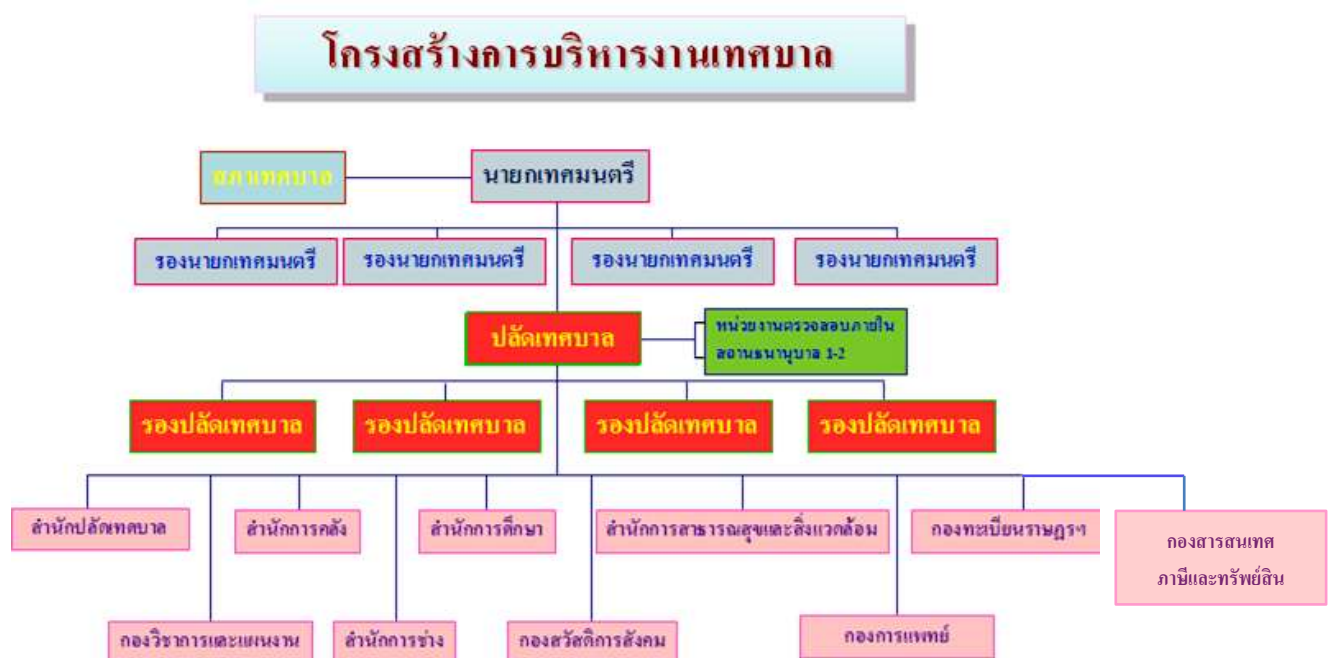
โครงสร้างการบริหารงานเทศบาล

สภาเทศบาล

นายกเทศมนตรี

รองนายกเทศมนตรี

รองนายกเทศมนตรี

รองนายกเทศมนตรี

รองนายกเทศมนตรี

ปลัดเทศบาล

หน่วยงานตรวจสอบภายใน
สถานธนานุบาล 1-2

รองปลัดเทศบาล

รองปลัดเทศบาล

รองปลัดเทศบาล

รองปลัดเทศบาล

สำนักปลัดเทศบาล

สำนักการคลัง

สำนักการศึกษา

สำนักการสาธารณสุขและสิ่งแวดล้อม

กองทะเบียนราษฎรฯ

กองสารสนเทศภาษีและทรัพย์สิน

กองวิชาการและแผนงาน

สำนักการช่าง

กองสวัสดิการสังคม

กองการแพทย์